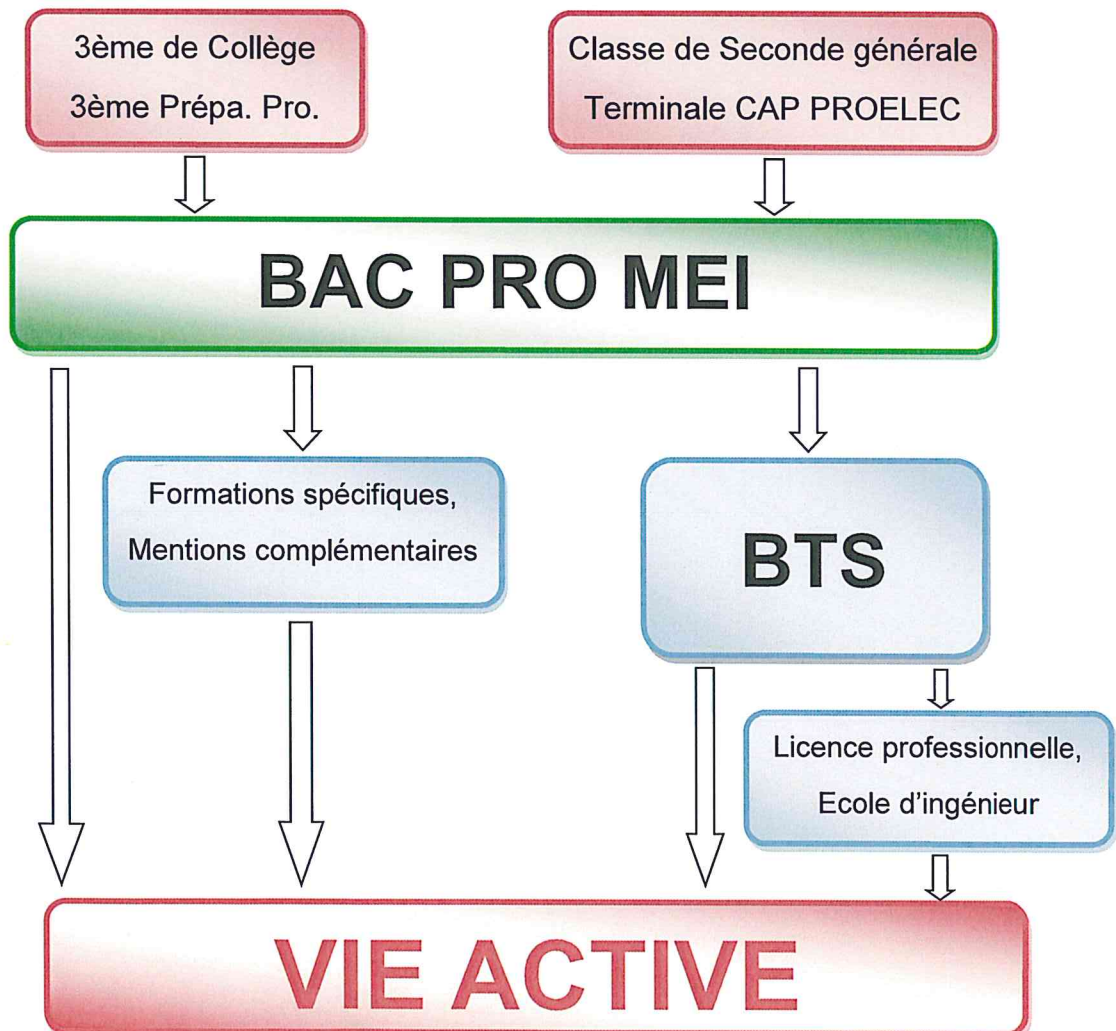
3ème de Collège
3ème Prépa. Pro.

Classe de Seconde générale
Terminale CAP PROELEC

BAC PRO MEI

Formations spécifiques,
Mentions complémentaires

BTS

Licence professionnelle,
Ecole d'ingénieur

VIE ACTIVE